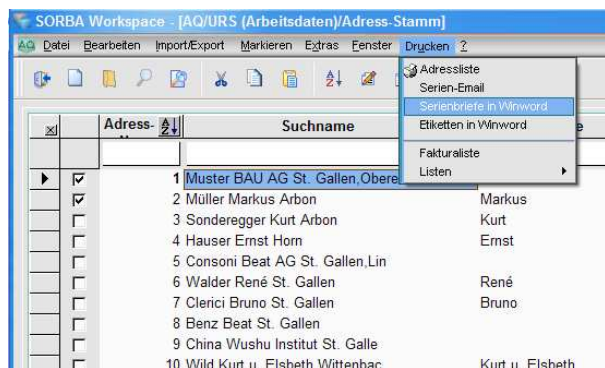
SORBA Workspace - [AQ/URS (Arbeitsdaten)/Adress-Stamm]

AQ Datei Bearbeiten Import/Export Markieren Extras Fenster Drucken ?

Adressliste
Serien-Email
Serienbriefe in Winword
Etiketten in Winword
Fakturaliste
Listen

| | | Adress- | Suchname | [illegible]e |
|---|---|---|---|---|
| ▶ | ☑ | 1 | Muster BAU AG St. Gallen,Obere | |
| | ☑ | 2 | Müller Markus Arbon | Markus |
| | ☐ | 3 | Sonderegger Kurt Arbon | Kurt |
| | ☐ | 4 | Hauser Ernst Horn | Ernst |
| | ☐ | 5 | Consoni Beat AG St. Gallen,Lin | |
| | ☐ | 6 | Walder René St. Gallen | René |
| | ☐ | 7 | Clerici Bruno St. Gallen | Bruno |
| | ☐ | 8 | Benz Beat St. Gallen | |
| | ☐ | 9 | China Wushu Institut St. Galle | |
| | ☐ | 10 | Wild Kurt u. Elsbeth Wittenbac | Kurt u. Elsbeth |